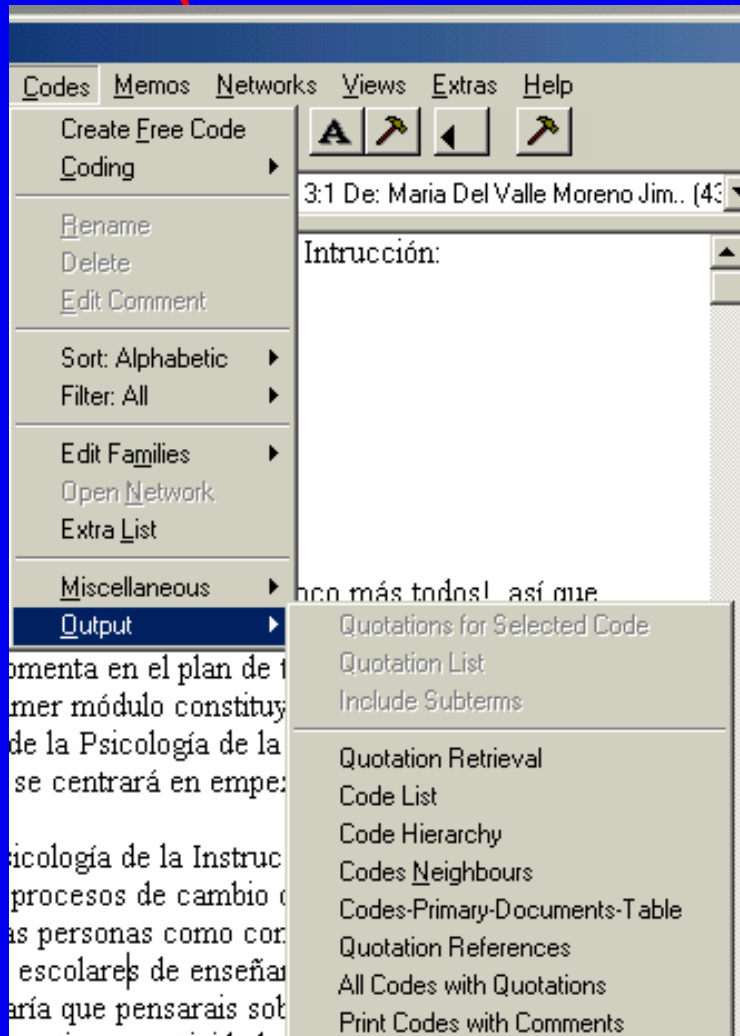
Codes Memos Networks Views Extras Help

Create Free Code
Coding
Rename
Delete
Edit Comment
Sort: Alphabetic
Filter: All
Edit Families
Open Network
Extra List
Miscellaneous
Output

3:1 De: Maria Del Valle Moreno Jim.. (43

Intrucción:

oco más todos! así que

Quotations for Selected Code
Quotation List
Include Subterms
Quotation Retrieval
Code List
Code Hierarchy
Codes Neighbours
Codes-Primary-Documents-Table
Quotation References
All Codes with Quotations
Print Codes with Comments

omenta en el plan de
imer módulo constituy
de la Psicología de la
se centrará en empe

sicología de la Instruc
procesos de cambio
as personas como con
escolares de enseñar
aría que pensarais sob